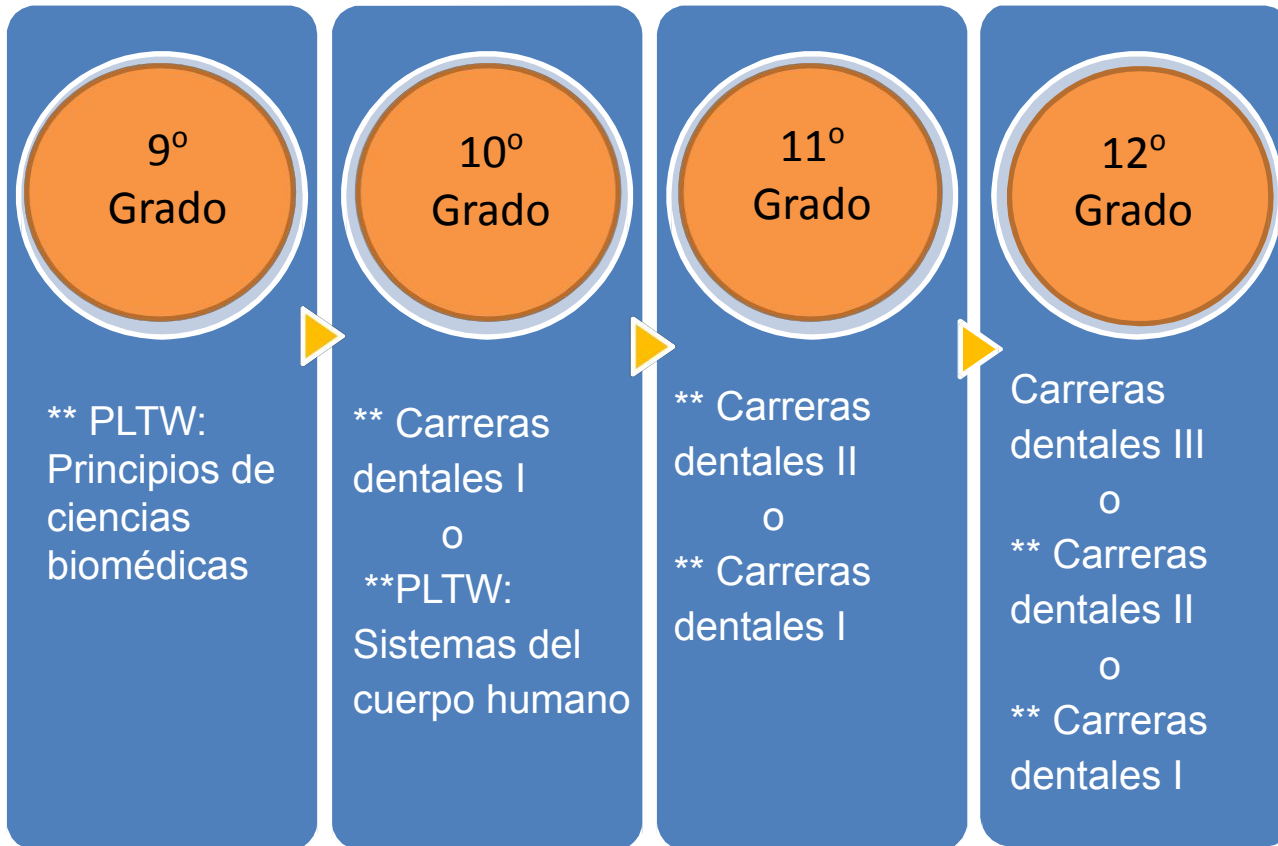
9º Grado

** PLTW: Principios de ciencias biomédicas

10º Grado

** Carreras dentales I
o
**PLTW: Sistemas del cuerpo humano

11º Grado

** Carreras dentales II
o
** Carreras dentales I

12º Grado

Carreras dentales III
o
** Carreras dentales II
o
** Carreras dentales I